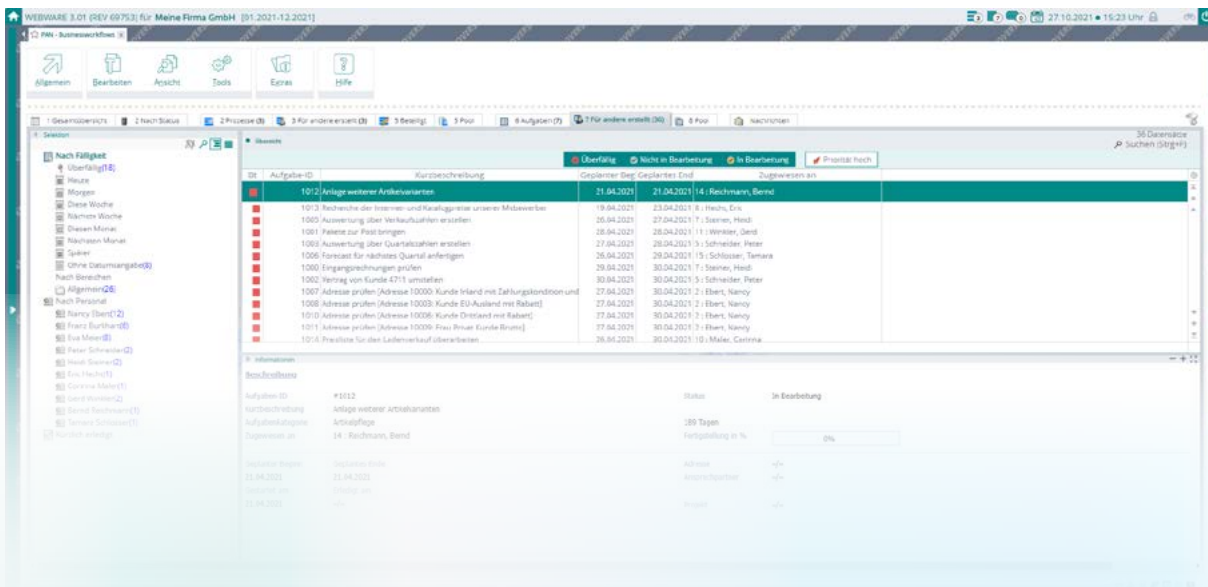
WEBWARE 3.01 (REV 69753) für Meine Firma GmbH [01.2021-12.2021]

27.10.2021 • 15:23 Uhr

PAN - Businessworkflows

Allgemein Bearbeiten Ansicht Tools Extras Hilfe

1 Gesamtübersicht | 2 Nach Status | 2 Prozesse (3) | 3 Für andere erstellt (3) | 5 Beteiligt | 5 Pool | 6 Aufgaben (7) | 7 Für andere erstellt (36) | 8 Pool | Nachrichten

Selektion

Nach Fälligkeit
Überfällig(18)
Heute
Morgen
Diese Woche
Nächste Woche
Diesen Monat
Nächsten Monat
Später
Ohne Datumsangabe(6)
Nach Bereichen
Allgemein(26)
Nach Personal
Nancy Ebert(12)
Franz Burkhart(6)
Eva Meier(8)
Peter Schneider(2)
Heidi Steiner(2)
Eric Hecht(1)
Corinna Maler(1)
Gerd Winkler(2)
Bernd Reichmann(1)
Tamara Schlosser(1)
Kürzlich erledigt

Übersicht

36 Datensätze
Suchen (Strg+F)

Überfällig | Nicht in Bearbeitung | In Bearbeitung | Priorität hoch

| Dt | Aufgabe-ID | Kurzbeschreibung | Geplanter Beg | Geplantes End | Zugewiesen an |
|---|---|---|---|---|---|
| | 1012 | Anlage weiterer Artikelvarianten | 21.04.2021 | 21.04.2021 | 14 : Reichmann, Bernd |
| | 1013 | Recherche der Internet- und Katalogpreise unserer Mitbewerber | 19.04.2021 | 23.04.2021 | 6 : Hecht, Eric |
| | 1005 | Auswertung über Verkaufszahlen erstellen | 26.04.2021 | 27.04.2021 | 7 : Steiner, Heidi |
| | 1001 | Pakete zur Post bringen | 28.04.2021 | 28.04.2021 | 11 : Winkler, Gerd |
| | 1003 | Auswertung über Quartalszahlen erstellen | 27.04.2021 | 28.04.2021 | 5 : Schneider, Peter |
| | 1006 | Forecast für nächstes Quartal anfertigen | 26.04.2021 | 29.04.2021 | 15 : Schlosser, Tamara |
| | 1000 | Eingangsrechnungen prüfen | 29.04.2021 | 30.04.2021 | 7 : Steiner, Heidi |
| | 1002 | Vertrag von Kunde 4711 umstellen | 30.04.2021 | 30.04.2021 | 5 : Schneider, Peter |
| | 1007 | Adresse prüfen [Adresse 10000: Kunde Inland mit Zahlungskondition und | 27.04.2021 | 30.04.2021 | 2 : Ebert, Nancy |
| | 1008 | Adresse prüfen [Adresse 10003: Kunde EU-Ausland mit Rabatt] | 27.04.2021 | 30.04.2021 | 2 : Ebert, Nancy |
| | 1010 | Adresse prüfen [Adresse 10006: Kunde Drittland mit Rabatt] | 27.04.2021 | 30.04.2021 | 2 : Ebert, Nancy |
| | 1011 | Adresse prüfen [Adresse 10009: Frau Privat Kunde Brutto] | 27.04.2021 | 30.04.2021 | 2 : Ebert, Nancy |
| | 1014 | Preisliste für den Ladenverkauf überarbeiten | 26.04.2021 | 30.04.2021 | 10 : Maler, Corinna |

Informationen

Beschreibung

Aufgaben-ID #1012
Kurzbeschreibung Anlage weiterer Artikelvarianten
Aufgabenkategorie Artikelpflege
Zugewiesen an 14 : Reichmann, Bernd

Status In Bearbeitung
189 Tagen
Fertigstellung in % 0%

Geplanter Beginn 21.04.2021
Geplantes Ende 21.04.2021
Adresse --/--
Ansprechpartner --/--
Projekt --/--